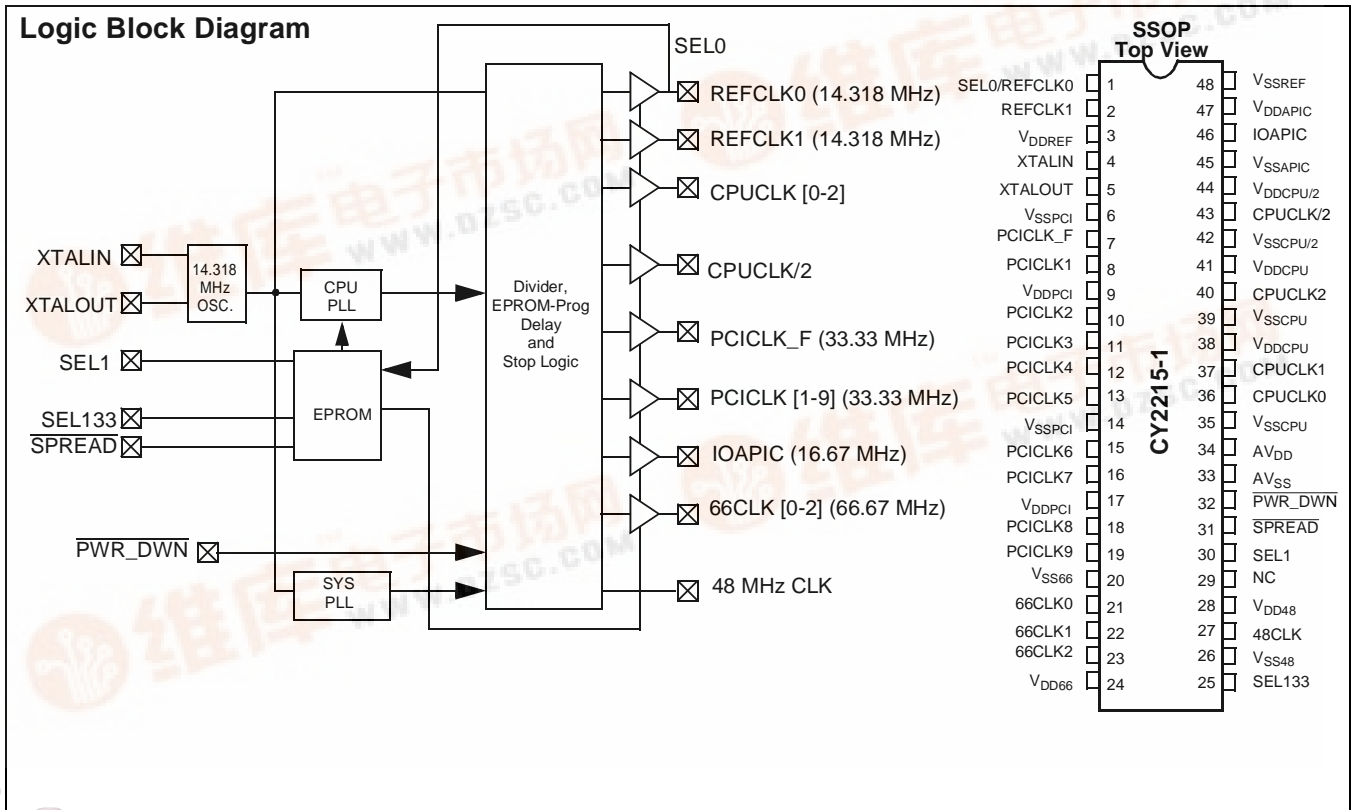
Logic Block Diagram

SEL0

XTALIN
XTALOUT
14.318 MHz OSC.
CPU PLL
SEL1
EPROM
SEL133
$\overline{\text{SPREAD}}$
$\overline{\text{PWR\_DWN}}$
SYS PLL

Divider, EPROM-Prog Delay and Stop Logic

REFCLK0 (14.318 MHz)
REFCLK1 (14.318 MHz)
CPUCLK [0-2]
CPUCLK/2
PCICLK_F (33.33 MHz)
PCICLK [1-9] (33.33 MHz)
IOAPIC (16.67 MHz)
66CLK [0-2] (66.67 MHz)
48 MHz CLK

SSOP
Top View

CY2215-1

| | | | |
|---|---|---|---|
| SEL0/REFCLK0 | 1 | 48 | $V_{SSREF}$ |
| REFCLK1 | 2 | 47 | $V_{DDAPIC}$ |
| $V_{DDREF}$ | 3 | 46 | IOAPIC |
| XTALIN | 4 | 45 | $V_{SSAPIC}$ |
| XTALOUT | 5 | 44 | $V_{DDCPU/2}$ |
| $V_{SSPCI}$ | 6 | 43 | CPUCLK/2 |
| PCICLK_F | 7 | 42 | $V_{SSCPU/2}$ |
| PCICLK1 | 8 | 41 | $V_{DDCPU}$ |
| $V_{DDPCI}$ | 9 | 40 | CPUCLK2 |
| PCICLK2 | 10 | 39 | $V_{SSCPU}$ |
| PCICLK3 | 11 | 38 | $V_{DDCPU}$ |
| PCICLK4 | 12 | 37 | CPUCLK1 |
| PCICLK5 | 13 | 36 | CPUCLK0 |
| $V_{SSPCI}$ | 14 | 35 | $V_{SSCPU}$ |
| PCICLK6 | 15 | 34 | $AV_{DD}$ |
| PCICLK7 | 16 | 33 | $AV_{SS}$ |
| $V_{DDPCI}$ | 17 | 32 | $\overline{\text{PWR\_DWN}}$ |
| PCICLK8 | 18 | 31 | $\overline{\text{SPREAD}}$ |
| PCICLK9 | 19 | 30 | SEL1 |
| $V_{SS66}$ | 20 | 29 | NC |
| 66CLK0 | 21 | 28 | $V_{DD48}$ |
| 66CLK1 | 22 | 27 | 48CLK |
| 66CLK2 | 23 | 26 | $V_{SS48}$ |
| $V_{DD66}$ | 24 | 25 | SEL133 |